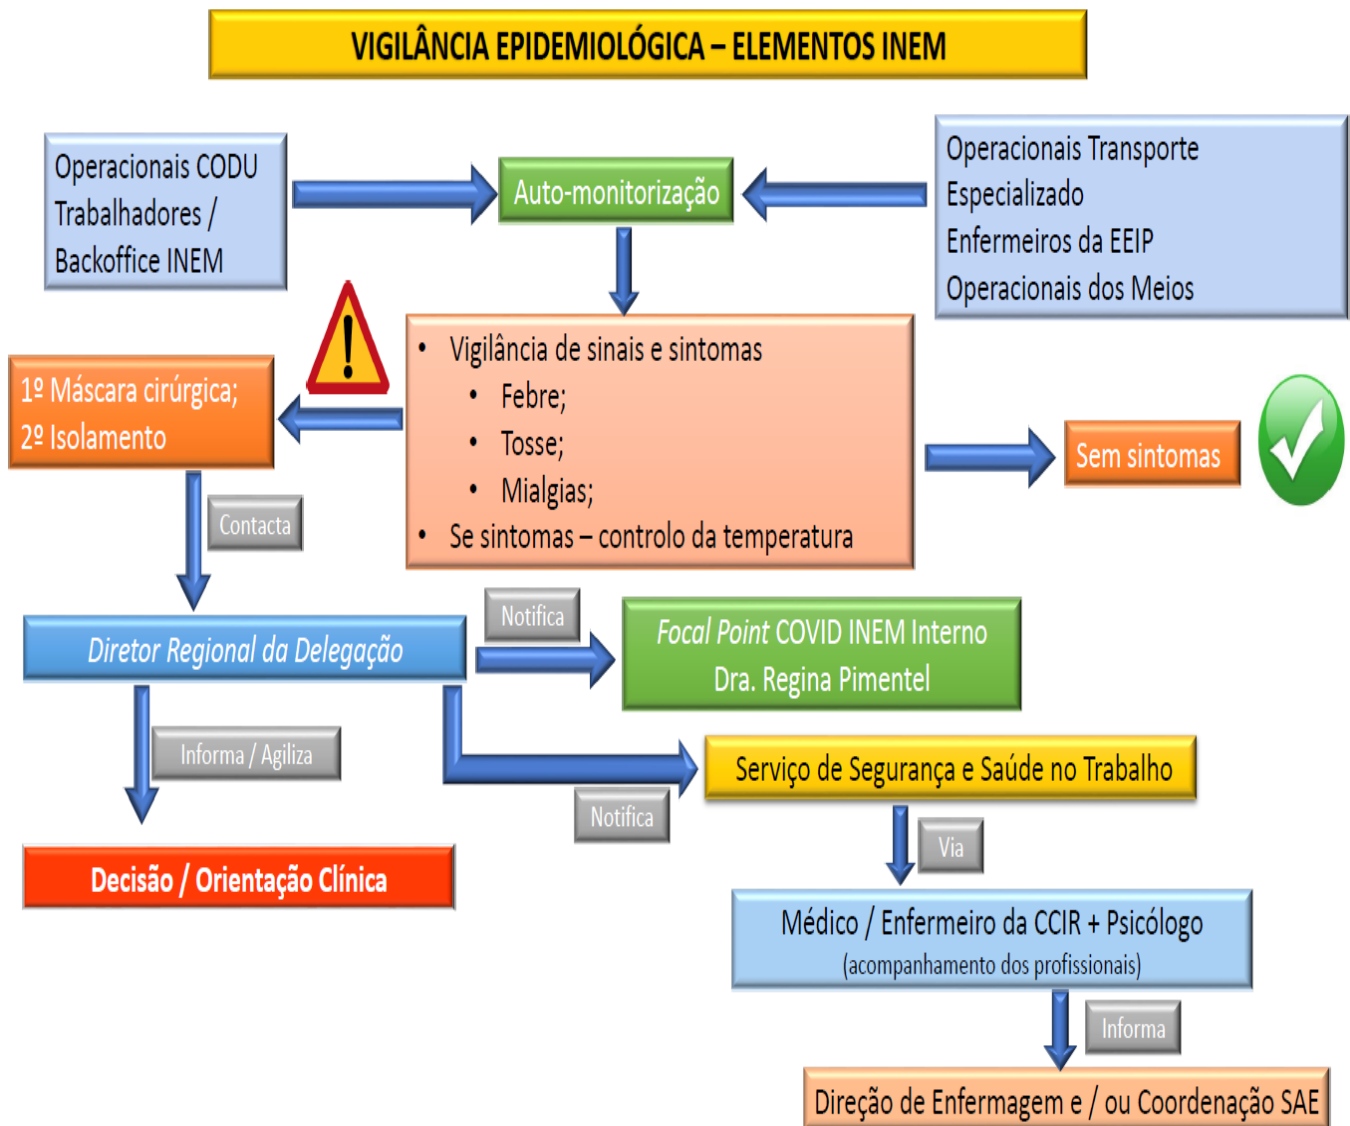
VIGILÂNCIA EPIDEMIOLÓGICA – ELEMENTOS INEM

Operacionais CODU
Trabalhadores /
Backoffice INEM

Auto-monitorização

Operacionais Transporte
Especializado
Enfermeiros da EEIP
Operacionais dos Meios

- Vigilância de sinais e sintomas
  - Febre;
  - Tosse;
  - Mialgias;
- Se sintomas – controlo da temperatura

1º Máscara cirúrgica;
2º Isolamento

Sem sintomas

Contacta

Diretor Regional da Delegação

Notifica

Focal Point COVID INEM Interno
Dra. Regina Pimentel

Informa / Agiliza

Serviço de Segurança e Saúde no Trabalho

Notifica

Decisão / Orientação Clínica

Via

Médico / Enfermeiro da CCIR + Psicólogo
(acompanhamento dos profissionais)

Informa

Direção de Enfermagem e / ou Coordenação SAE